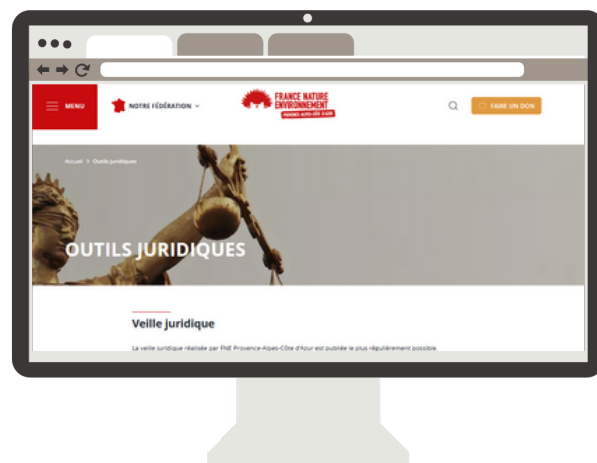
MENU

NOTRE FÉDÉRATION

FRANCE NATURE ENVIRONNEMENT
PROVENCE-ALPES-CÔTE D'AZUR

FAIRE UN DON

Accueil > Outils juridiques

OUTILS JURIDIQUES

Veille juridique

La veille juridique réalisée par FNE Provence-Alpes-Côte d'Azur est publiée le plus régulièrement possible.